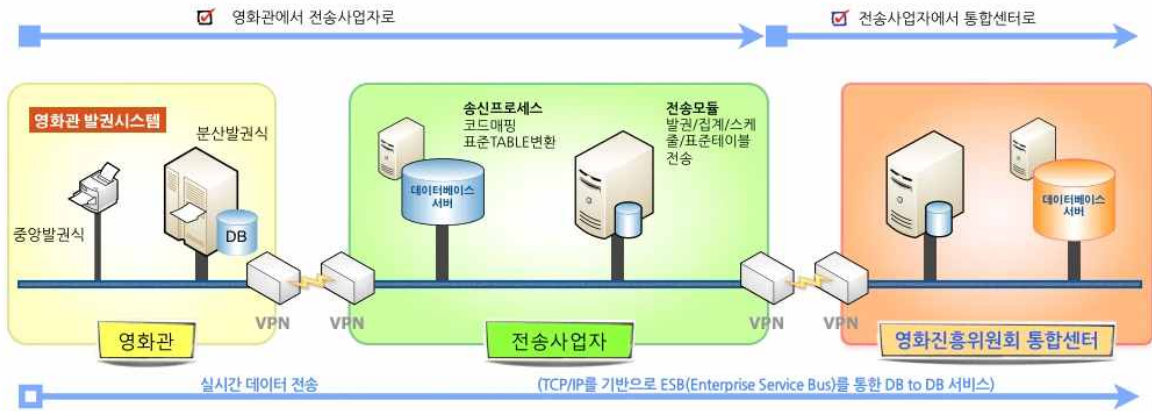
영화관에서 전송사업자로

전송사업자에서 통합센터로

영화관 발권시스템

분산발권식

중앙발권식

DB

송신프로세스
코드매핑
표준TABLE변환

데이터베이스 서버

전송모듈
발권/집계/스케줄/표준테이블 전송

데이터베이스 서버

VPN

VPN

VPN

VPN

영화관

전송사업자

영화진흥위원회 통합센터

실시간 데이터 전송

(TCP/IP를 기반으로 ESB(Enterprise Service Bus)를 통한 DB to DB 서비스)